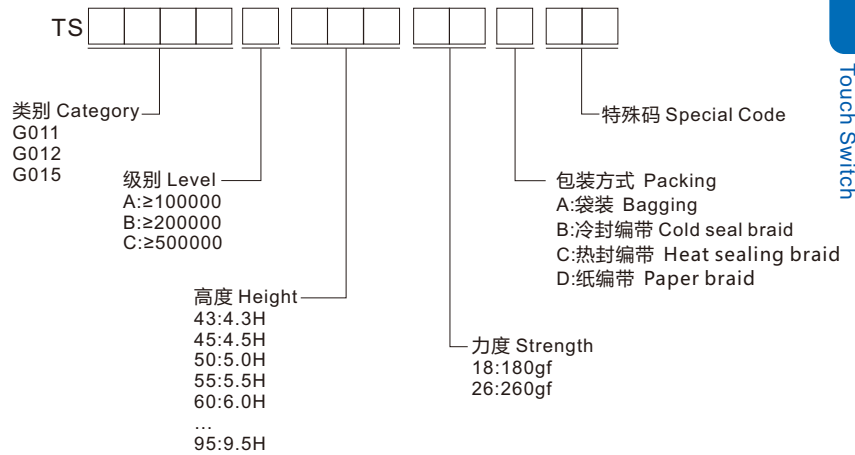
TS

类别 Category
G011
G012
G015

级别 Level
A:≥100000
B:≥200000
C:≥500000

高度 Height
43:4.3H
45:4.5H
50:5.0H
55:5.5H
60:6.0H
...
95:9.5H

力度 Strength
18:180gf
26:260gf

包装方式 Packing
A:袋装 Bagging
B:冷封编带 Cold seal braid
C:热封编带 Heat sealing braid
D:纸编带 Paper braid

特殊码 Special Code

Touch Switch